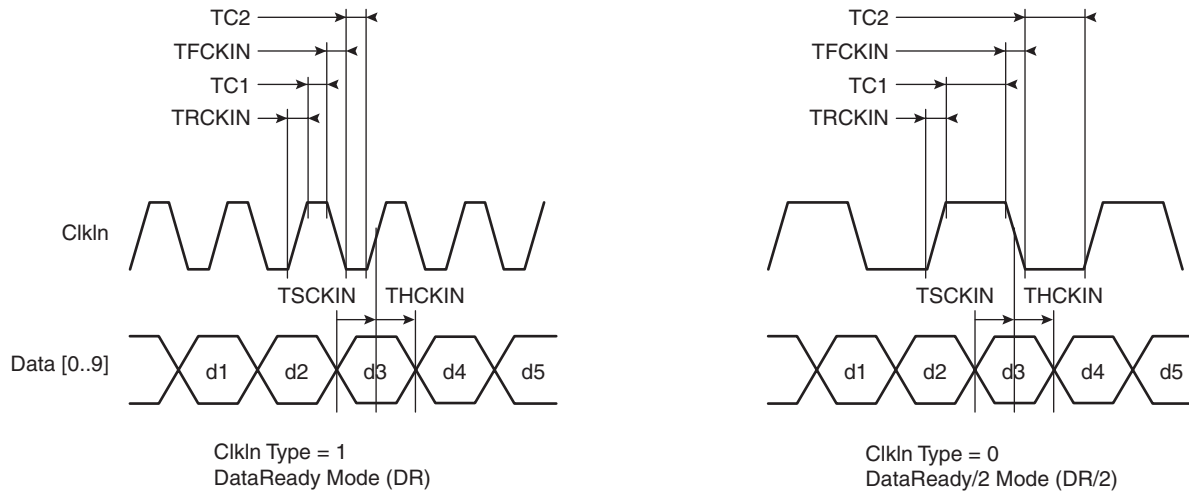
TC2
TFCKIN
TC1
TRCKIN

ClkIn

TSCKIN
THCKIN

Data [0..9]

d1
d2
d3
d4
d5

ClkIn Type = 1
DataReady Mode (DR)

TC2
TFCKIN
TC1
TRCKIN

TSCKIN
THCKIN

d1
d2
d3
d4
d5

ClkIn Type = 0
DataReady/2 Mode (DR/2)